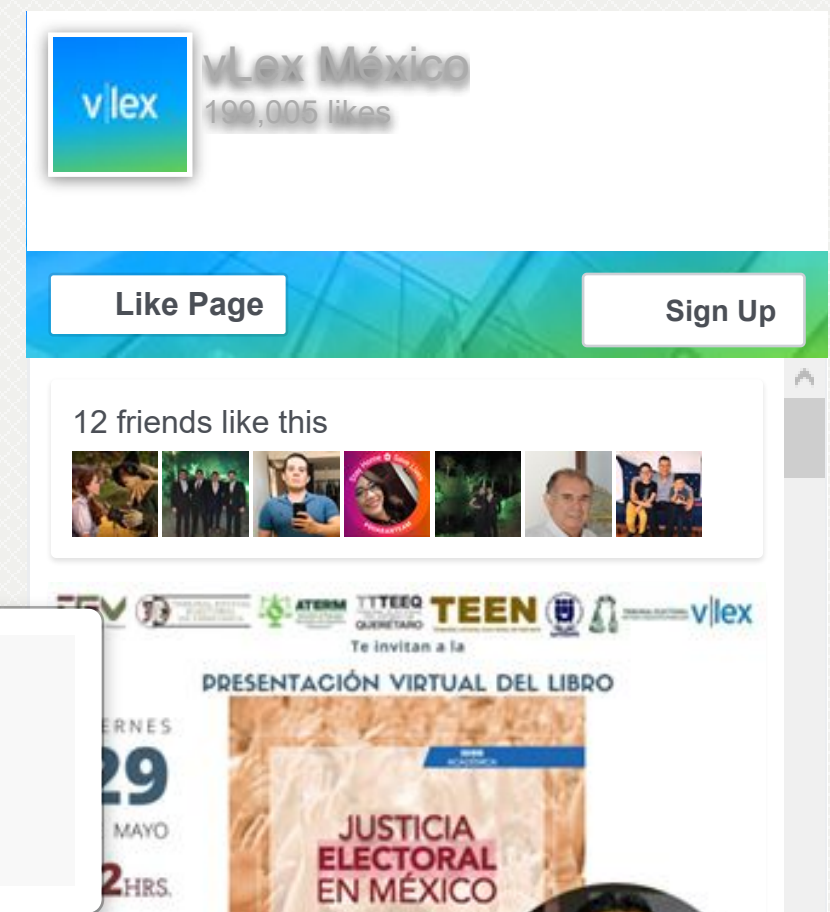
v|lex

vLex México
199,005 likes

Like Page

Sign Up

12 friends like this

TEV ATERM TEEQ QUERÉTARO TEEN v|lex

Te invitan a la

PRESENTACIÓN VIRTUAL DEL LIBRO

ERNES
29
MAYO
2HRS.

JUSTICIA ELECTORAL EN MÉXICO